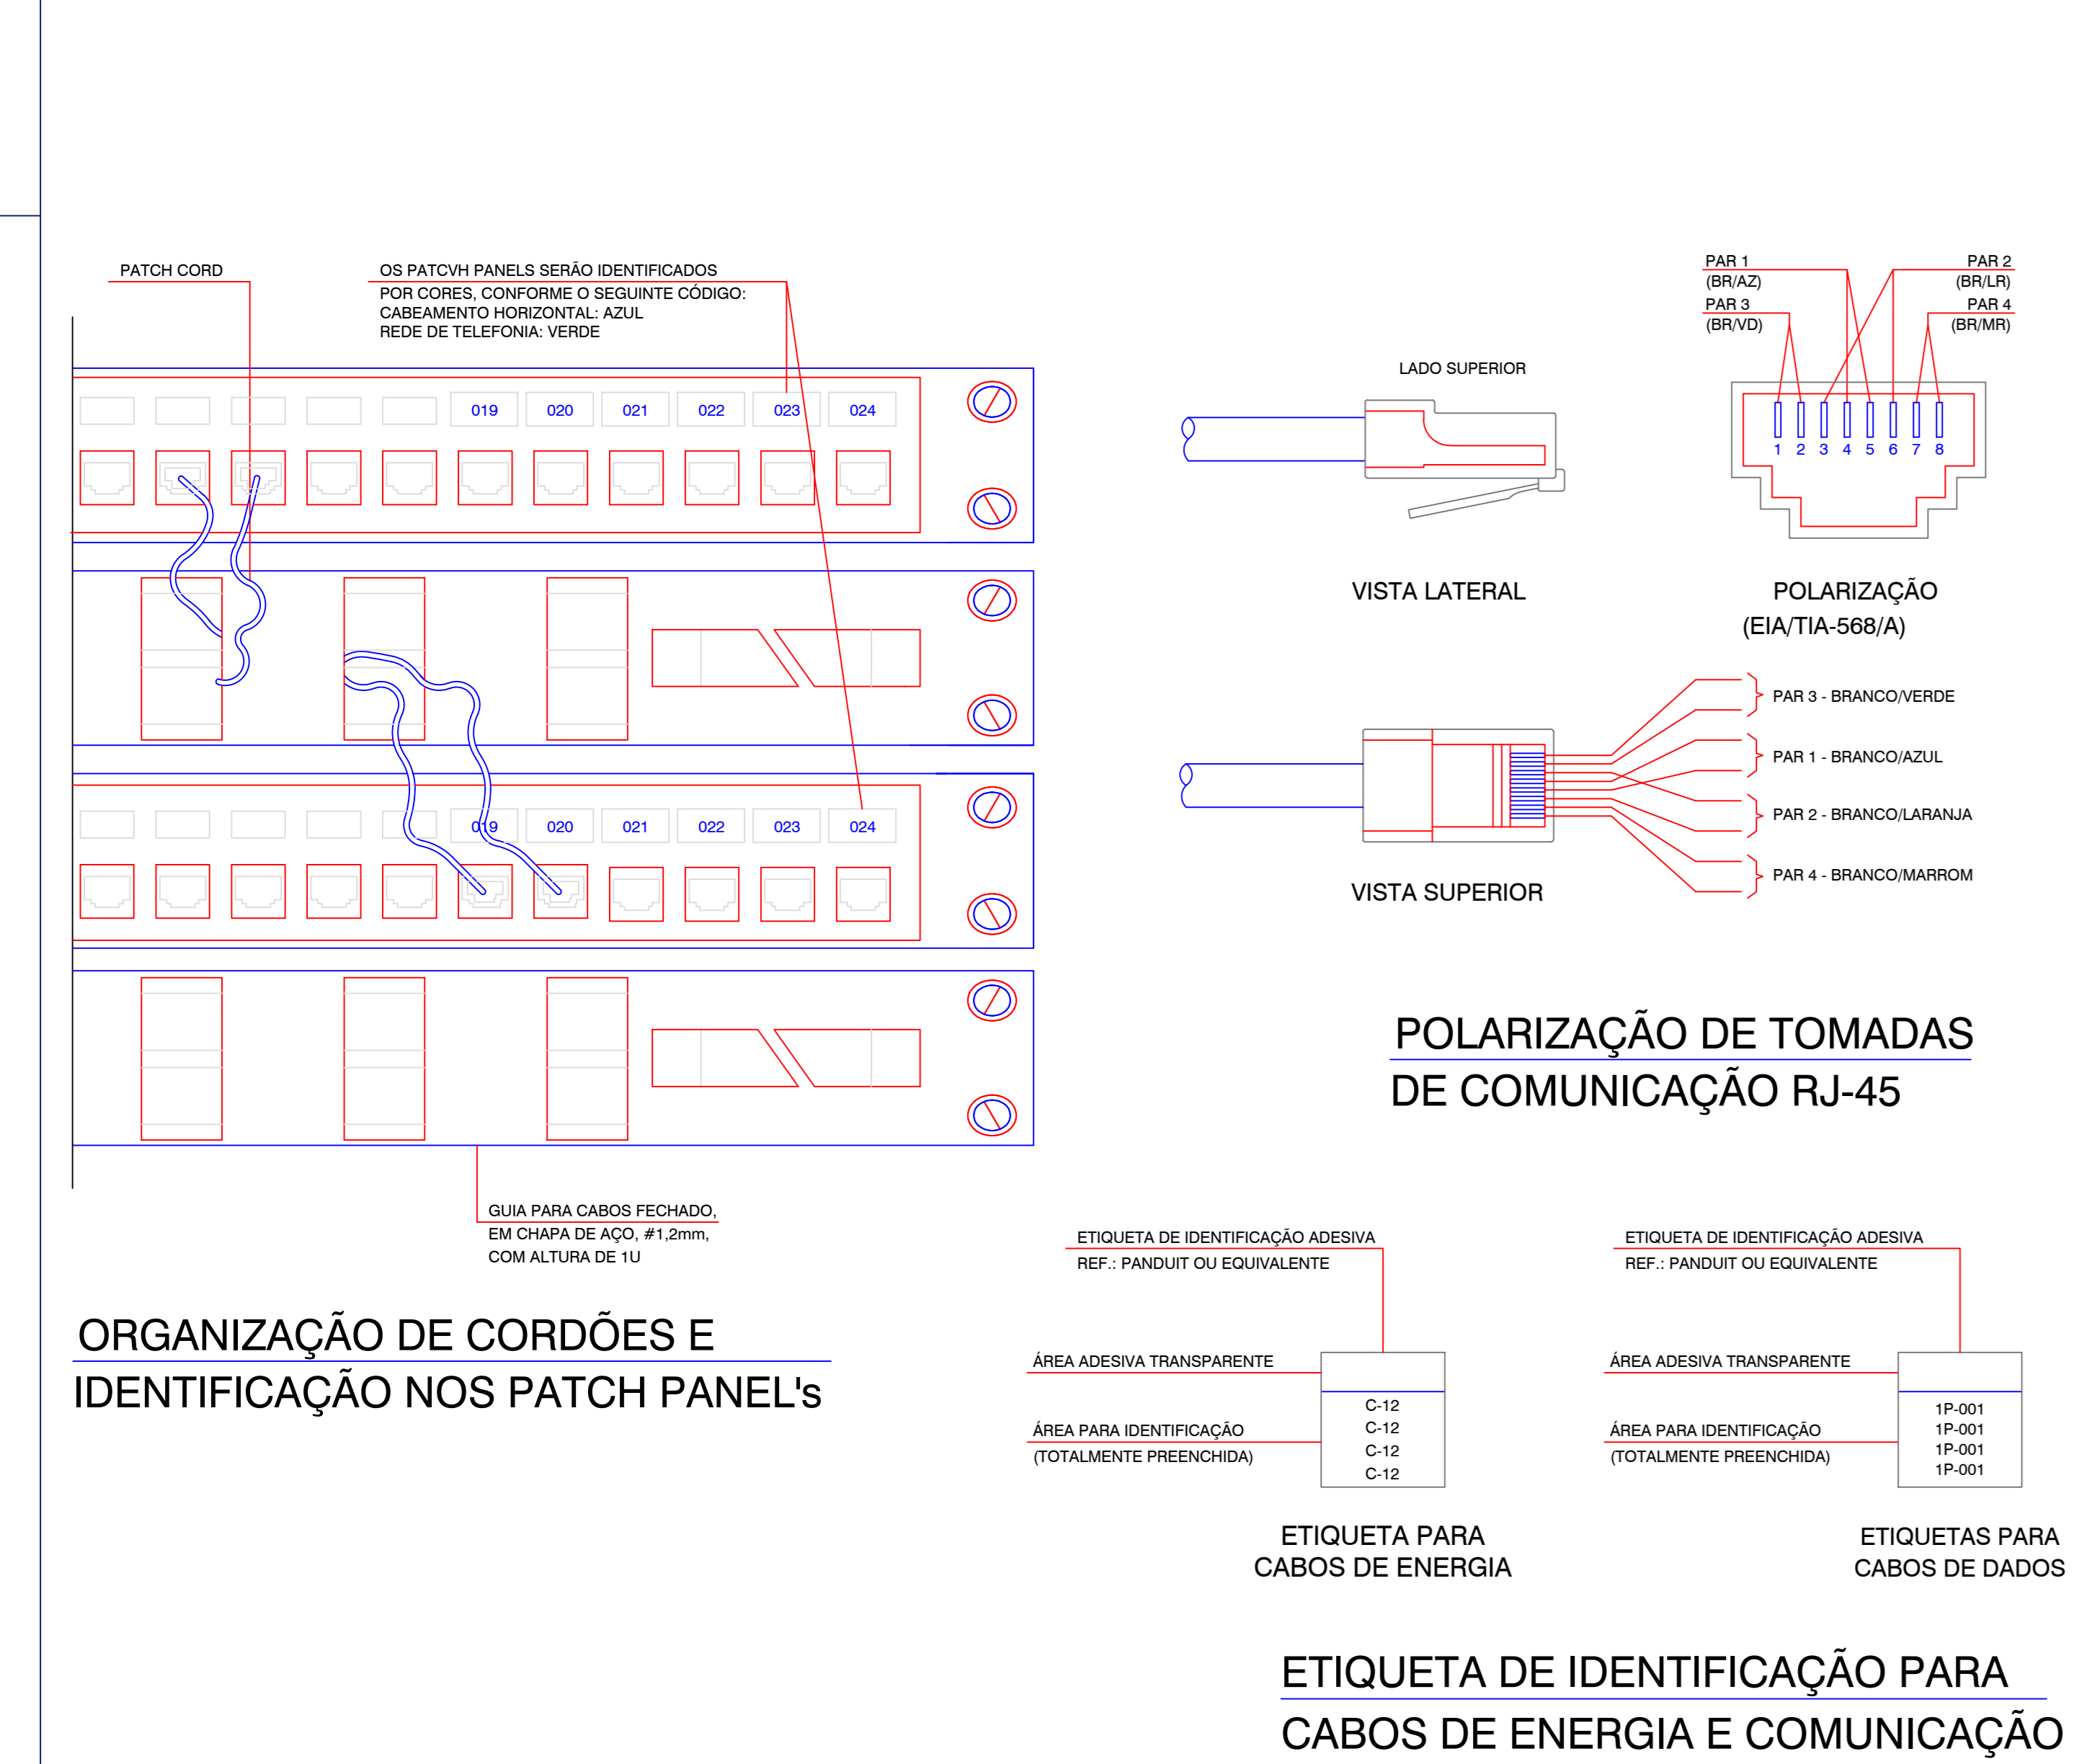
PATCH CORD

OS PATCVH PANELS SERÃO IDENTIFICADOS
POR CORES, CONFORME O SEGUINTE CÓDIGO:
CABEAMENTO HORIZONTAL: AZUL
REDE DE TELEFONIA: VERDE

019 020 021 022 023 024

019 020 021 022 023 024

GUIA PARA CABOS FECHADO,
EM CHAPA DE AÇO, #1,2mm,
COM ALTURA DE 1U

ORGANIZAÇÃO DE CORDÕES E
IDENTIFICAÇÃO NOS PATCH PANEL's

LADO SUPERIOR

VISTA LATERAL

PAR 1
(BR/AZ)
PAR 3
(BR/VD)
PAR 2
(BR/LR)
PAR 4
(BR/MR)

1 2 3 4 5 6 7 8

POLARIZAÇÃO
(EIA/TIA-568/A)

PAR 3 - BRANCO/VERDE
PAR 1 - BRANCO/AZUL
PAR 2 - BRANCO/LARANJA
PAR 4 - BRANCO/MARROM

VISTA SUPERIOR

POLARIZAÇÃO DE TOMADAS
DE COMUNICAÇÃO RJ-45

ETIQUETA DE IDENTIFICAÇÃO ADESIVA
REF.: PANDUIT OU EQUIVALENTE

ÁREA ADESIVA TRANSPARENTE

ÁREA PARA IDENTIFICAÇÃO
(TOTALMENTE PREENCHIDA)

C-12
C-12
C-12
C-12

ETIQUETA PARA
CABOS DE ENERGIA

ETIQUETA DE IDENTIFICAÇÃO ADESIVA
REF.: PANDUIT OU EQUIVALENTE

ÁREA ADESIVA TRANSPARENTE

ÁREA PARA IDENTIFICAÇÃO
(TOTALMENTE PREENCHIDA)

1P-001
1P-001
1P-001
1P-001

ETIQUETAS PARA
CABOS DE DADOS

ETIQUETA DE IDENTIFICAÇÃO PARA
CABOS DE ENERGIA E COMUNICAÇÃO